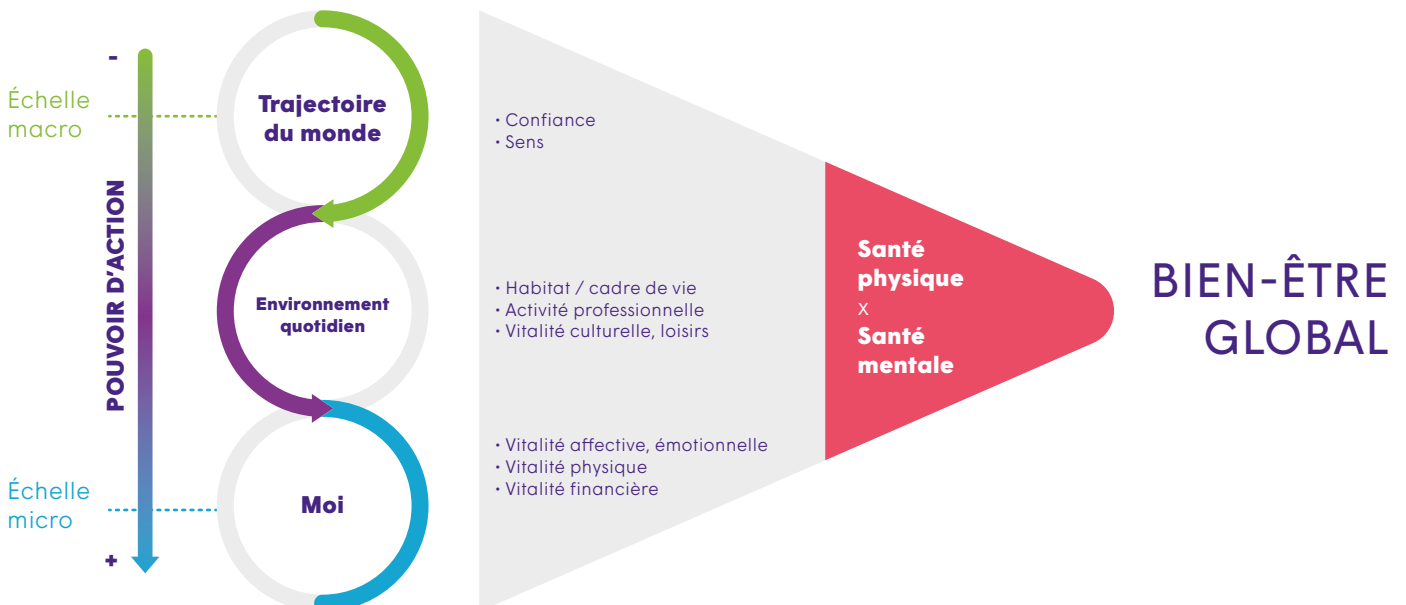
Échelle macro

-

POUVOIR D'ACTION

+

Échelle micro

Trajectoire du monde

Environnement quotidien

Moi

• Confiance
• Sens

• Habitat / cadre de vie
• Activité professionnelle
• Vitalité culturelle, loisirs

• Vitalité affective, émotionnelle
• Vitalité physique
• Vitalité financière

Santé physique
x
Santé mentale

BIEN-ÊTRE GLOBAL